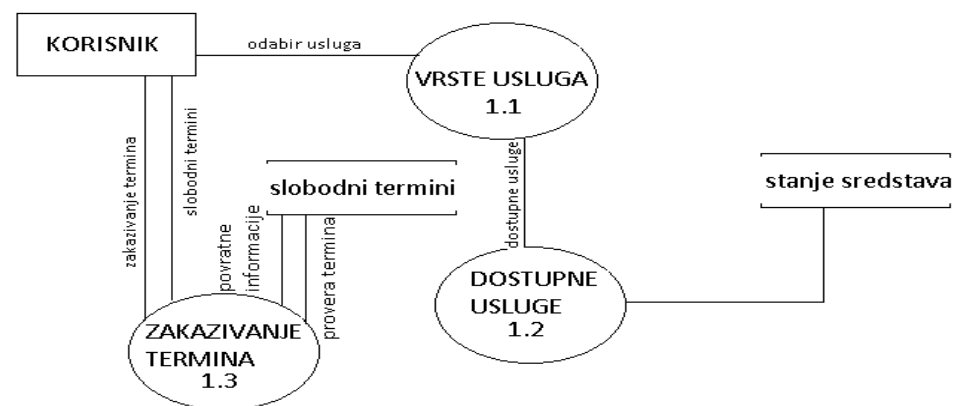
KORISNIK

odabir usluga

VRSTE USLUGA
1.1

zakazivanje termina

slobodni termini

slobodni termini

dostupne usluge

stanje sredstava

povratne informacije

provera termina

DOSTUPNE USLUGE
1.2

ZAKAZIVANJE TERMINA
1.3